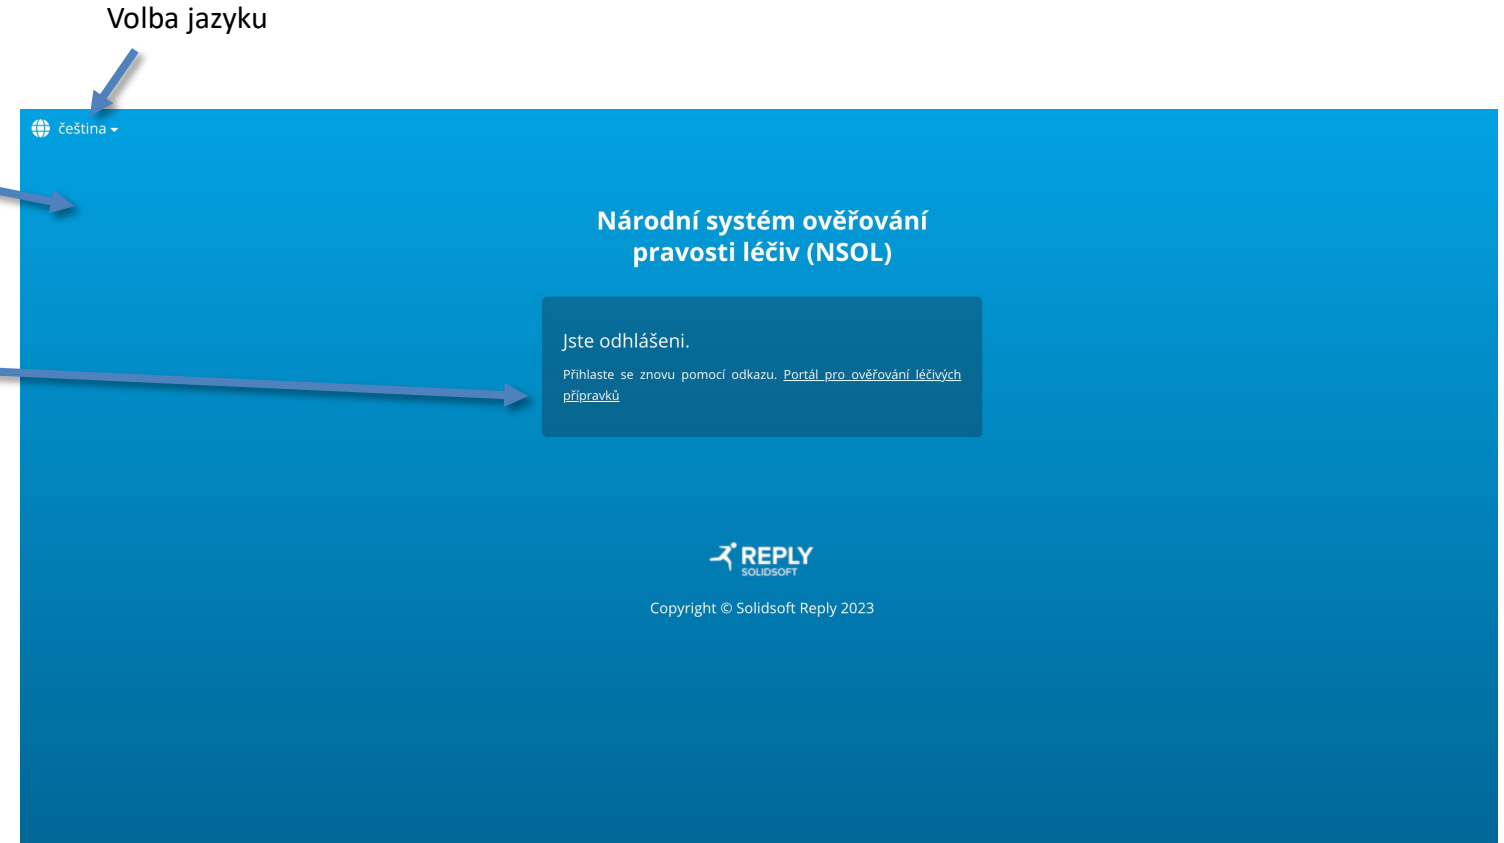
Volba jazyku

čeština

Národní systém ověřování pravosti léčiv (NSOL)

Jste odhlášeni.

Přihlaste se znovu pomocí odkazu. Portál pro ověřování léčivých přípravků

REPLY
SOLIDSOFT

Copyright © Solidsoft Reply 2023